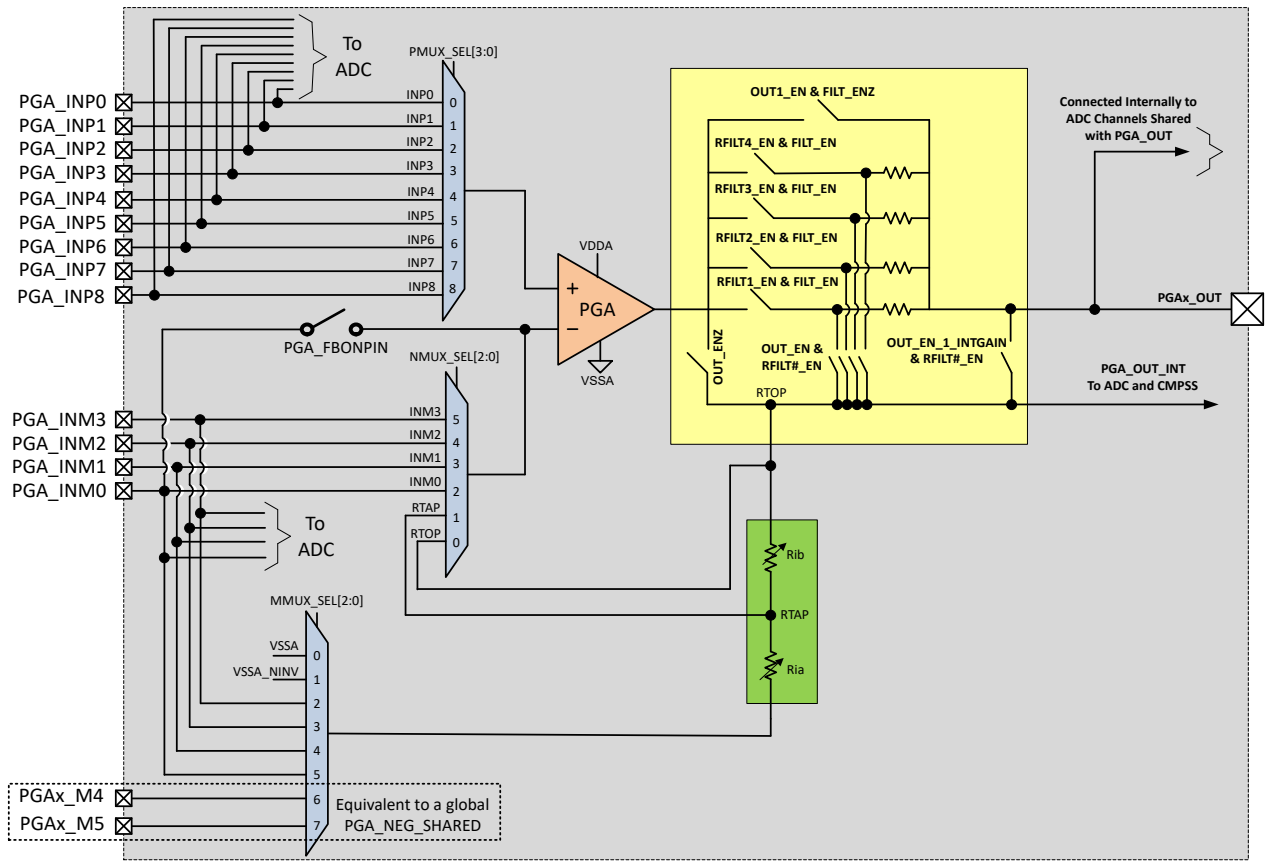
To ADC

PMUX_SEL[3:0]

PGA_INP0
PGA_INP1
PGA_INP2
PGA_INP3
PGA_INP4
PGA_INP5
PGA_INP6
PGA_INP7
PGA_INP8

INP0 0
INP1 1
INP2 2
INP3 3
INP4 4
INP5 5
INP6 6
INP7 7
INP8 8

OUT1_EN & FILT_ENZ
RFILT4_EN & FILT_EN
RFILT3_EN & FILT_EN
RFILT2_EN & FILT_EN
RFILT1_EN & FILT_EN

Connected Internally to ADC Channels Shared with PGA_OUT

VDDA
+
PGA
−
VSSA

PGAx_OUT

PGA_FBONPIN

NMUX_SEL[2:0]

OUT_ENZ
OUT_EN & RFILT#_EN
OUT_EN_1_INTGAIN & RFILT#_EN

PGA_OUT_INT To ADC and CMPSS

RTOP

PGA_INM3
PGA_INM2
PGA_INM1
PGA_INM0

INM3 5
INM2 4
INM1 3
INM0 2
RTAP 1
RTOP 0

To ADC

Rib
RTAP
Ria

MMUX_SEL[2:0]

VSSA 0
VSSA_NINV 1
2
3
4
5
6
7

PGAx_M4
PGAx_M5

Equivalent to a global PGA_NEG_SHARED